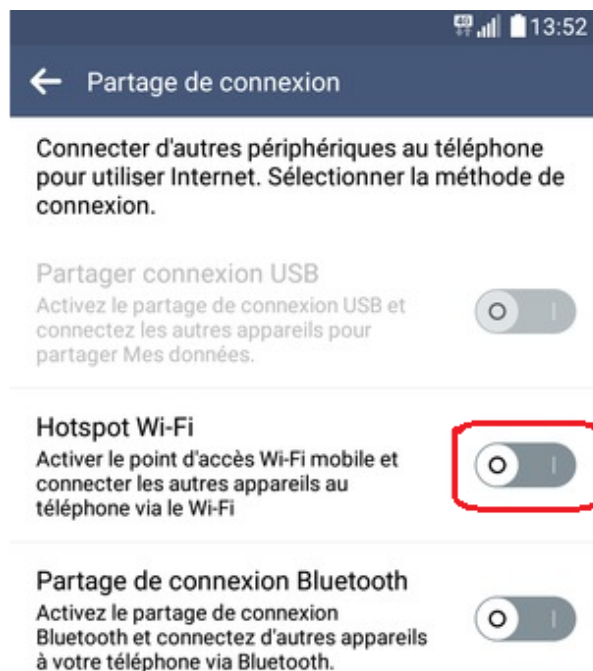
13:52

Partage de connexion

Connecter d'autres périphériques au téléphone pour utiliser Internet. Sélectionner la méthode de connexion.

Partager connexion USB
Activez le partage de connexion USB et connectez les autres appareils pour partager Mes données.

Hotspot Wi-Fi
Activer le point d'accès Wi-Fi mobile et connecter les autres appareils au téléphone via le Wi-Fi

Partage de connexion Bluetooth
Activez le partage de connexion Bluetooth et connectez d'autres appareils à votre téléphone via Bluetooth.